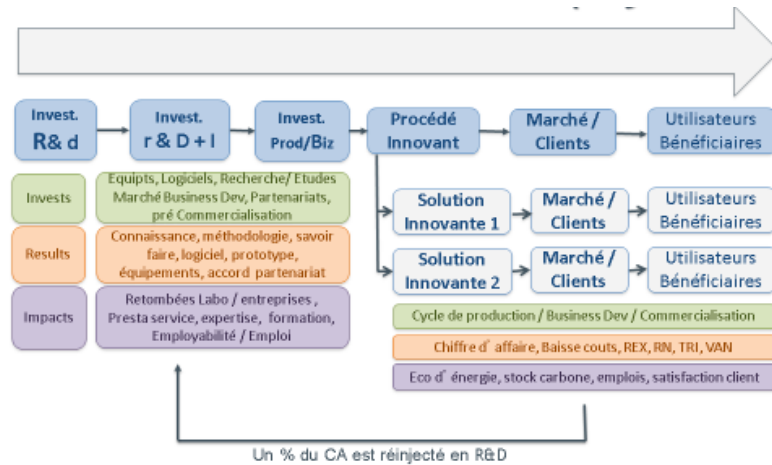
Invest.
R& d

Invest.
r & D + I

Invest.
Prod/Biz

Procédé
Innovant

Marché /
Clients

Utilisateurs
Bénéficiaires

Invests

Equipts, Logiciels, Recherche/ Etudes Marché Business Dev, Partenariats, pré Commercialisation

Results

Connaissance, méthodologie, savoir faire, logiciel, prototype, équipements, accord partenariat

Impacts

Retombées Labo / entreprises , Presta service, expertise, formation, Employabilité / Emploi

Solution
Innovante 1

Marché /
Clients

Utilisateurs
Bénéficiaires

Solution
Innovante 2

Marché /
Clients

Utilisateurs
Bénéficiaires

Cycle de production / Business Dev / Commercialisation

Chiffre d' affaire, Baisse couts, REX, RN, TRI, VAN

Eco d' énergie, stock carbone, emplois, satisfaction client

Un % du CA est réinjecté en R&D